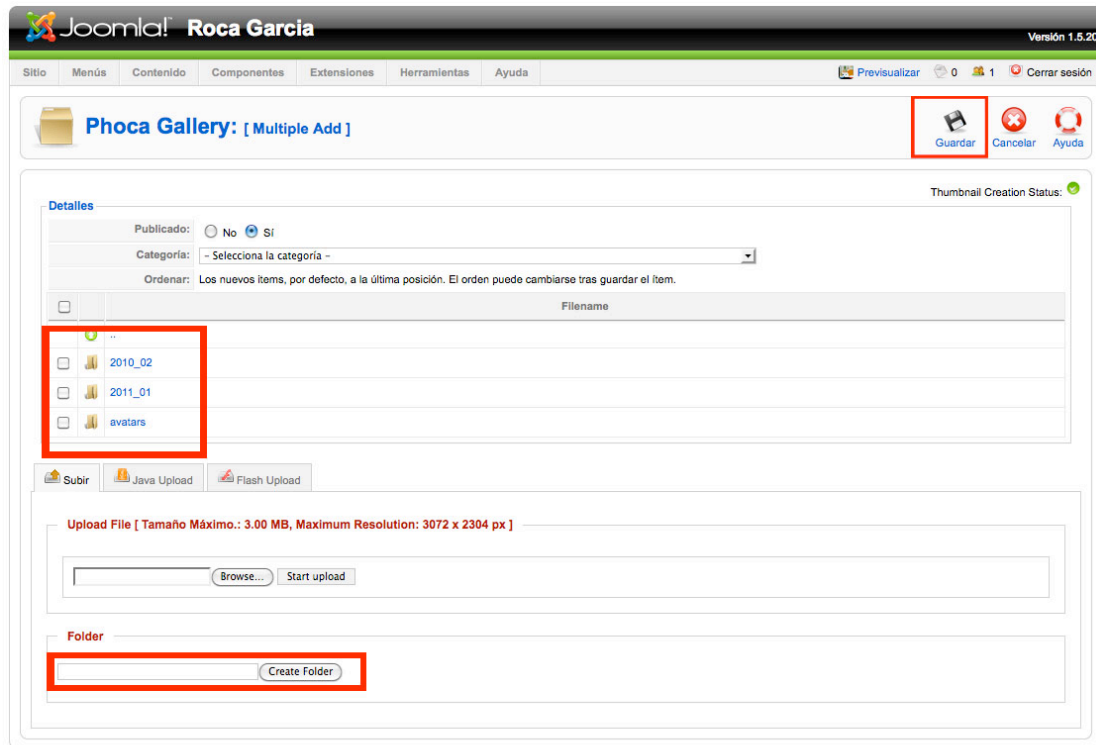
Joomla! Roca Garcia

Versión 1.5.20

Sitio Menús Contenido Componentes Extensiones Herramientas Ayuda

Previsualizar 0 1 Cerrar sesión

Phoca Gallery: [ Multiple Add ]

Guardar Cancelar Ayuda

Thumbnail Creation Status:

Detalles

Publicado: No Sí

Categoría: - Selecciona la categoría -

Ordenar: Los nuevos ítems, por defecto, a la última posición. El orden puede cambiarse tras guardar el ítem.

| | | Filename |
|---|---|---|
| | | .. |
| | | 2010_02 |
| | | 2011_01 |
| | | avatars |

Subir Java Upload Flash Upload

Upload File [ Tamaño Máximo.: 3.00 MB, Maximum Resolution: 3072 x 2304 px ]

Browse... Start upload

Folder

Create Folder